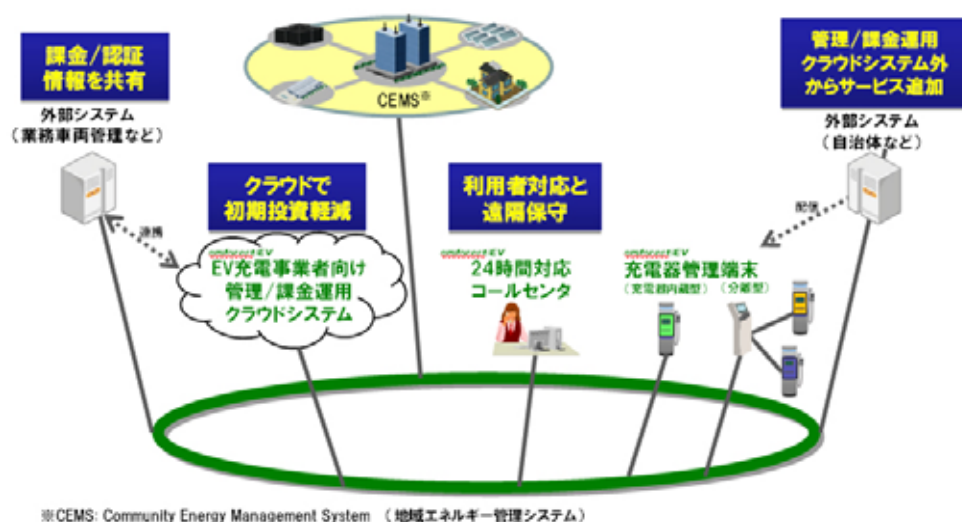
課金/認証情報を共有

外部システム（業務車両管理など）

CEMS※

管理/課金運用クラウドシステム外からサービス追加

外部システム（自治体など）

連携

クラウドで初期投資軽減

利用者対応と遠隔保守

配信

omfocast EV
EV充電事業者向け管理/課金運用クラウドシステム

omfocast EV
24時間対応コールセンタ

omfocast EV
充電器管理端末
（充電器内蔵型）（分離型）

※CEMS: Community Energy Management System （地域エネルギー管理システム）